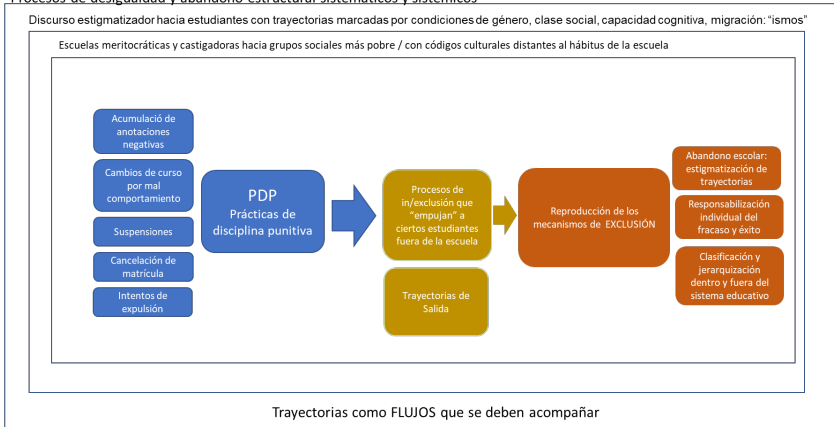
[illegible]

Discurso estigmatizador hacia estudiantes con trayectorias marcadas por condiciones de género, clase social, capacidad cognitiva, migración: "ismos"

Escuelas meritocráticas y castigadoras hacia grupos sociales más pobre / con códigos culturales distantes al hábitus de la escuela

Acumulación de anotaciones negativas

Cambios de curso por mal comportamiento

Suspensiones

Cancelación de matrícula

Intentos de expulsión

PDP
Prácticas de disciplina punitiva

Procesos de in/exclusión que "empujan" a ciertos estudiantes fuera de la escuela

Trayectorias de Salida

Reproducción de los mecanismos de EXCLUSIÓN

Abandono escolar: estigmatización de trayectorias

Responsabilización individual del fracaso y éxito

Clasificación y jerarquización dentro y fuera del sistema educativo

Trayectorias como FLUJOS que se deben acompañar